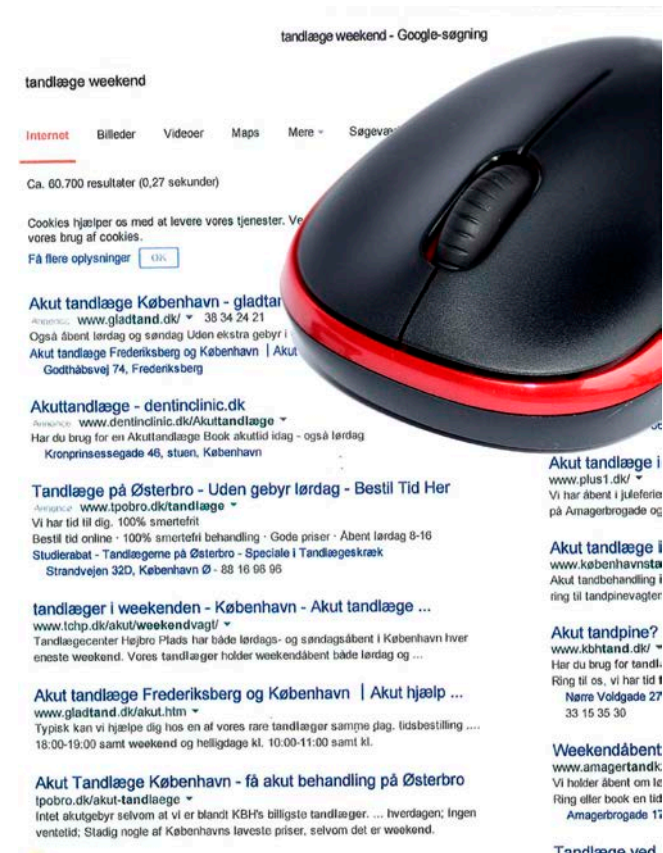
tandlæge weekend - Google-søgning

tandlæge weekend

Internet Billeder Videoer Maps Mere Søgeva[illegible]

Ca. 60.700 resultater (0,27 sekunder)

Cookies hjælper os med at levere vores tjenester. Ve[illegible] vores brug af cookies.

Få flere oplysninger OK

Akut tandlæge København - gladtar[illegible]
Annonce www.gladtand.dk/ 38 34 24 21
Også åbent lørdag og søndag Uden ekstra gebyr i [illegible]
Akut tandlæge Frederiksberg og København | Akut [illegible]
Godthåbsvej 74, Frederiksberg

Akuttandlæge - dentinclinic.dk
Annonce www.dentinclinic.dk/Akuttandlæge
Har du brug for en Akuttandlæge Book akuttid idag - også lørdag
Kronprinsessegade 46, stuen, København

Tandlæge på Østerbro - Uden gebyr lørdag - Bestil Tid Her
Annonce www.tpobro.dk/tandlæge
Vi har tid til dig. 100% smertefrit
Bestil tid online · 100% smertefri behandling · Gode priser · Åbent lørdag 8-16
Studierabat - Tandlægerne på Østerbro - Speciale i Tandlægeskræk
Strandvejen 32D, København Ø - 88 16 98 96

tandlæger i weekenden - København - Akut tandlæge ...
www.tchp.dk/akut/weekendvagt/
Tandlægecenter Højbro Plads har både lørdags- og søndagsåbent i København hver eneste weekend. Vores tandlæger holder weekendåbent både lørdag og ...

Akut tandlæge Frederiksberg og København | Akut hjælp ...
www.gladtand.dk/akut.htm
Typisk kan vi hjælpe dig hos en af vores rare tandlæger samme dag. tidsbestilling .... 18:00-19:00 samt weekend og helligdage kl. 10:00-11:00 samt kl.

Akut Tandlæge København - få akut behandling på Østerbro
tpobro.dk/akut-tandlaege
Intet akutgebyr selvom at vi er blandt KBH's billigste tandlæger. ... hverdagen; Ingen ventetid; Stadig nogle af Københavns laveste priser, selvom det er weekend.

Akut tandlæge i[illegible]
www.plus1.dk/
Vi har åbent i juleferie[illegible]
på Amagerbrogade og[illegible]

Akut tandlæge i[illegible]
www.københavnsta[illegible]
Akut tandbehandling i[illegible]
ring til tandpinevagten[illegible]

Akut tandpine?
www.kbhtand.dk/
Har du brug for tandl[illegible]
Ring til os, vi har tid t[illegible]
Nørre Voldgade 27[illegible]
33 15 35 30

Weekendåbent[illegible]
www.amagertandk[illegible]
Vi holder åbent om lø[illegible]
Ring eller book en tid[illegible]
Amagerbrogade 17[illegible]

Tandlæge ved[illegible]